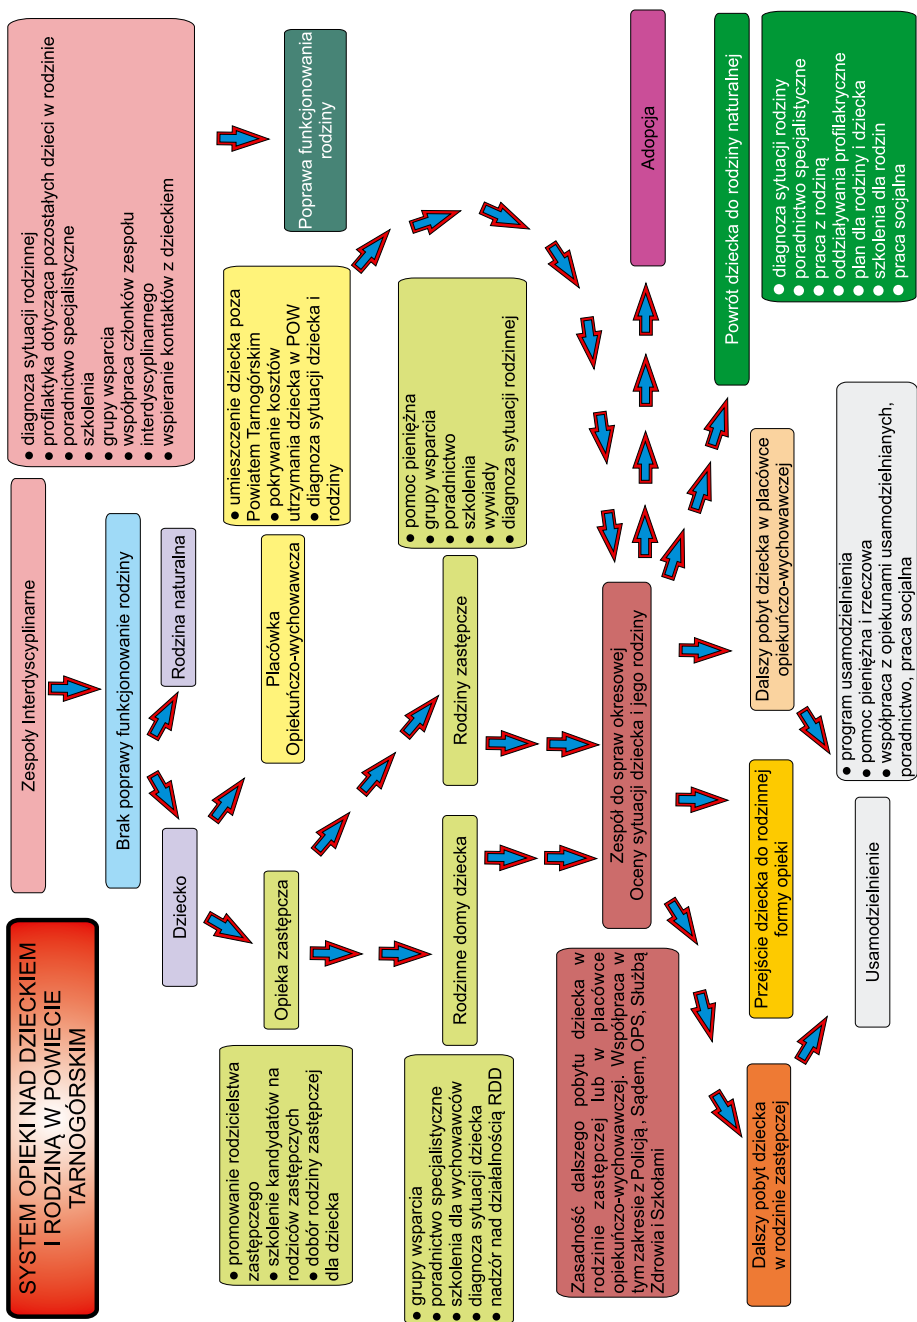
SYSTEM OPIEKI NAD DZIECKIEM I RODZINĄ W POWIECIE TARNOGÓRSKIM

Zespoły Interdyscyplinarne

● diagnoza sytuacji rodzinnej
● profilaktyka dotycząca pozostałych dzieci w rodzinie
● poradnictwo specjalistyczne
● szkolenia
● grupy wsparcia
● współpraca członków zespołu interdyscyplinarnego
● wspieranie kontaktów z dzieckiem

Poprawa funkcjonowania rodziny

Brak poprawy funkcjonowanie rodziny

Rodzina naturalna

Dziecko

Opieka zastępcza

● promowanie rodzicielstwa zastępczego
● szkolenie kandydatów na rodziców zastępczych
● dobór rodziny zastępczej dla dziecka

Placówka Opiekuńczo-wychowawcza

● umieszczenie dziecka poza Powiatem Tarnogórskim
● pokrywanie kosztów utrzymania dziecka w POW
● diagnoza sytuacji dziecka i rodziny

Rodzinne domy dziecka

● grupy wsparcia
● poradnictwo specjalistyczne
● szkolenia dla wychowawców
● diagnoza sytuacji dziecka
● nadzór nad działalnością RDD

Rodziny zastępcze

● pomoc pieniężna
● grupy wsparcia
● poradnictwo
● szkolenia
● wywiady
● diagnoza sytuacji rodzinnej

Zespół do spraw okresowej Oceny sytuacji dziecka i jego rodziny

Zasadność dalszego pobytu dziecka w rodzinie zastępczej lub w placówce opiekuńczo-wychowawczej. Współpraca w tym zakresie z Policją, Sądem, OPS, Służbą Zdrowia i Szkołami

Adopcja

Powrót dziecka do rodziny naturalnej

● diagnoza sytuacji rodziny
● poradnictwo specjalistyczne
● praca z rodziną
● oddziaływania profilakryczne
● plan dla rodziny i dziecka
● szkolenia dla rodzin
● praca socjalna

Dalszy pobyt dziecka w placówce opiekuńczo-wychowawczej

Przejście dziecka do rodzinnej formy opieki

Dalszy pobyt dziecka w rodzinie zastępczej

Usamodzielnienie

● program usamodzielnienia
● pomoc pieniężna i rzeczowa
● współpraca z opiekunami usamodzielnianych, poradnictwo, praca socjalna